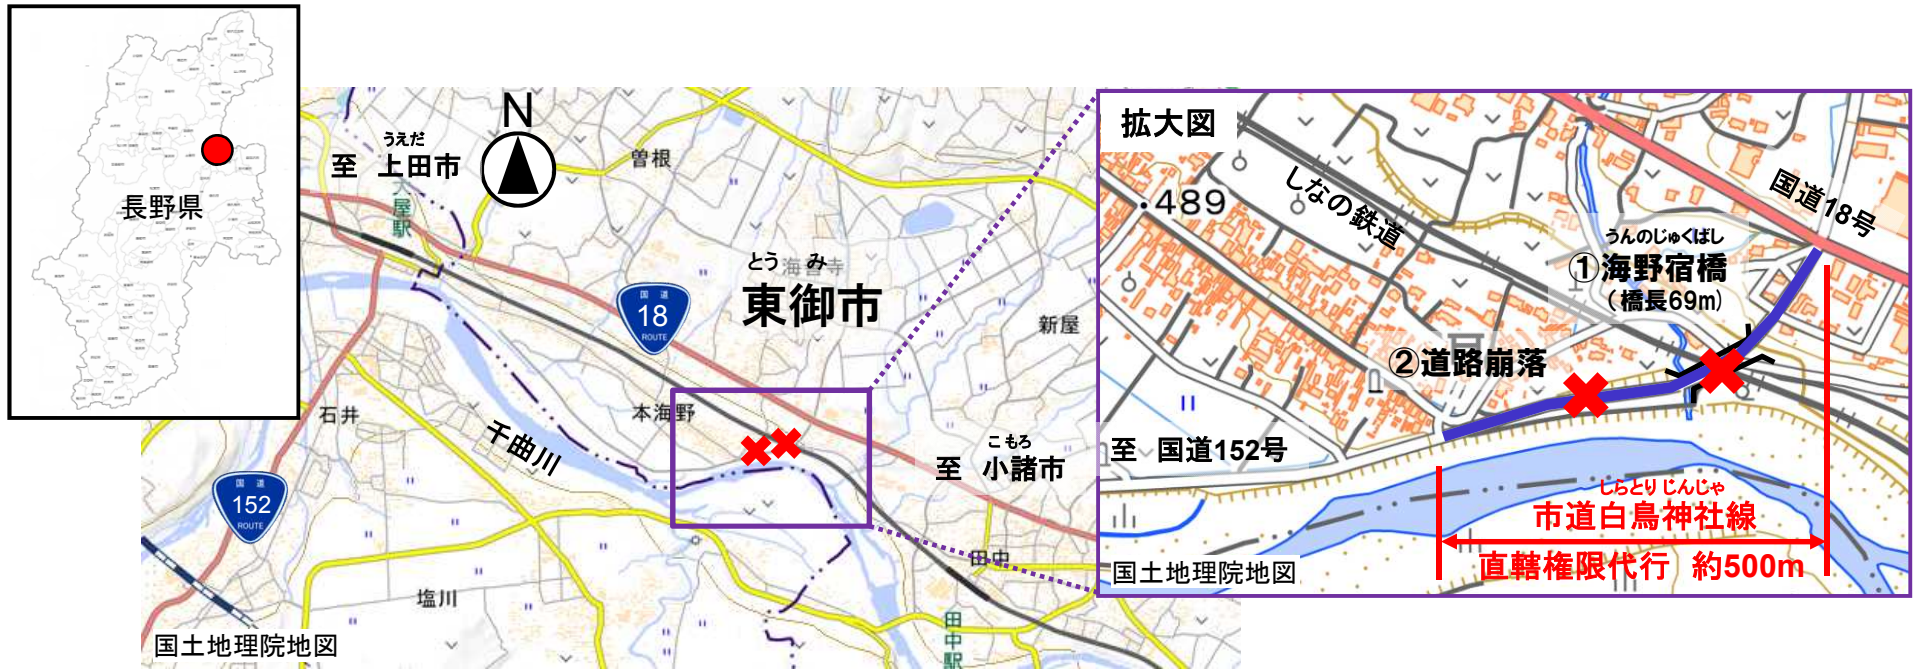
長野県

N

うえだ
至 上田市

大屋駅

曽根

とう み
東御市

海善寺

国道
18
ROUTE

新屋

石井

本海野

千曲川

こもろ
至 小諸市

国道
152
ROUTE

塩川

田中

田中駅

国土地理院地図

拡大図

489

しなの鉄道

国道18号

うんのじゅくばし
①海野宿橋
(橋長69m)

②道路崩落

至 国道152号

しらとり じんじゃ
市道白鳥神社線

直轄権限代行 約500m

国土地理院地図